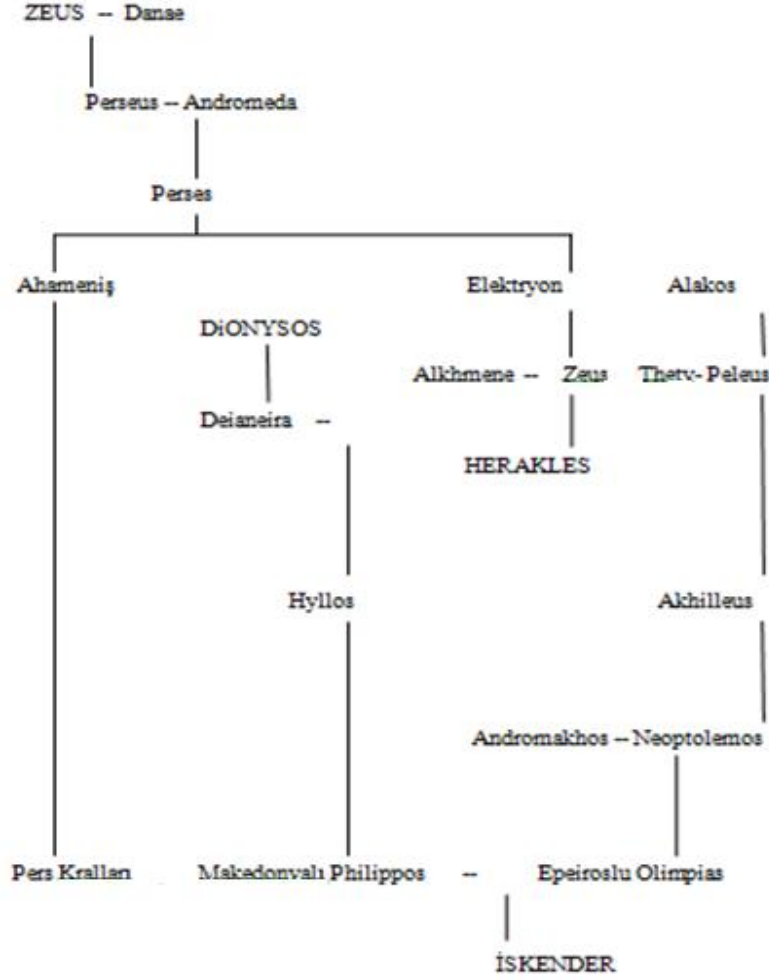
ZEUS -- Danae

Perseus -- Andromeda

Perses

Ahameniş

Elektryon

Alakos

DiONYSOS

Alkhmene -- Zeus

Thetv- Peleus

Deianeira --

HERAKLES

Hyllos

Akhilleus

Andromakhos -- Neoptolemos

Pers Kralları

Makedonvalı Philippos -- Epeiroslu Olimpias

İSKENDER